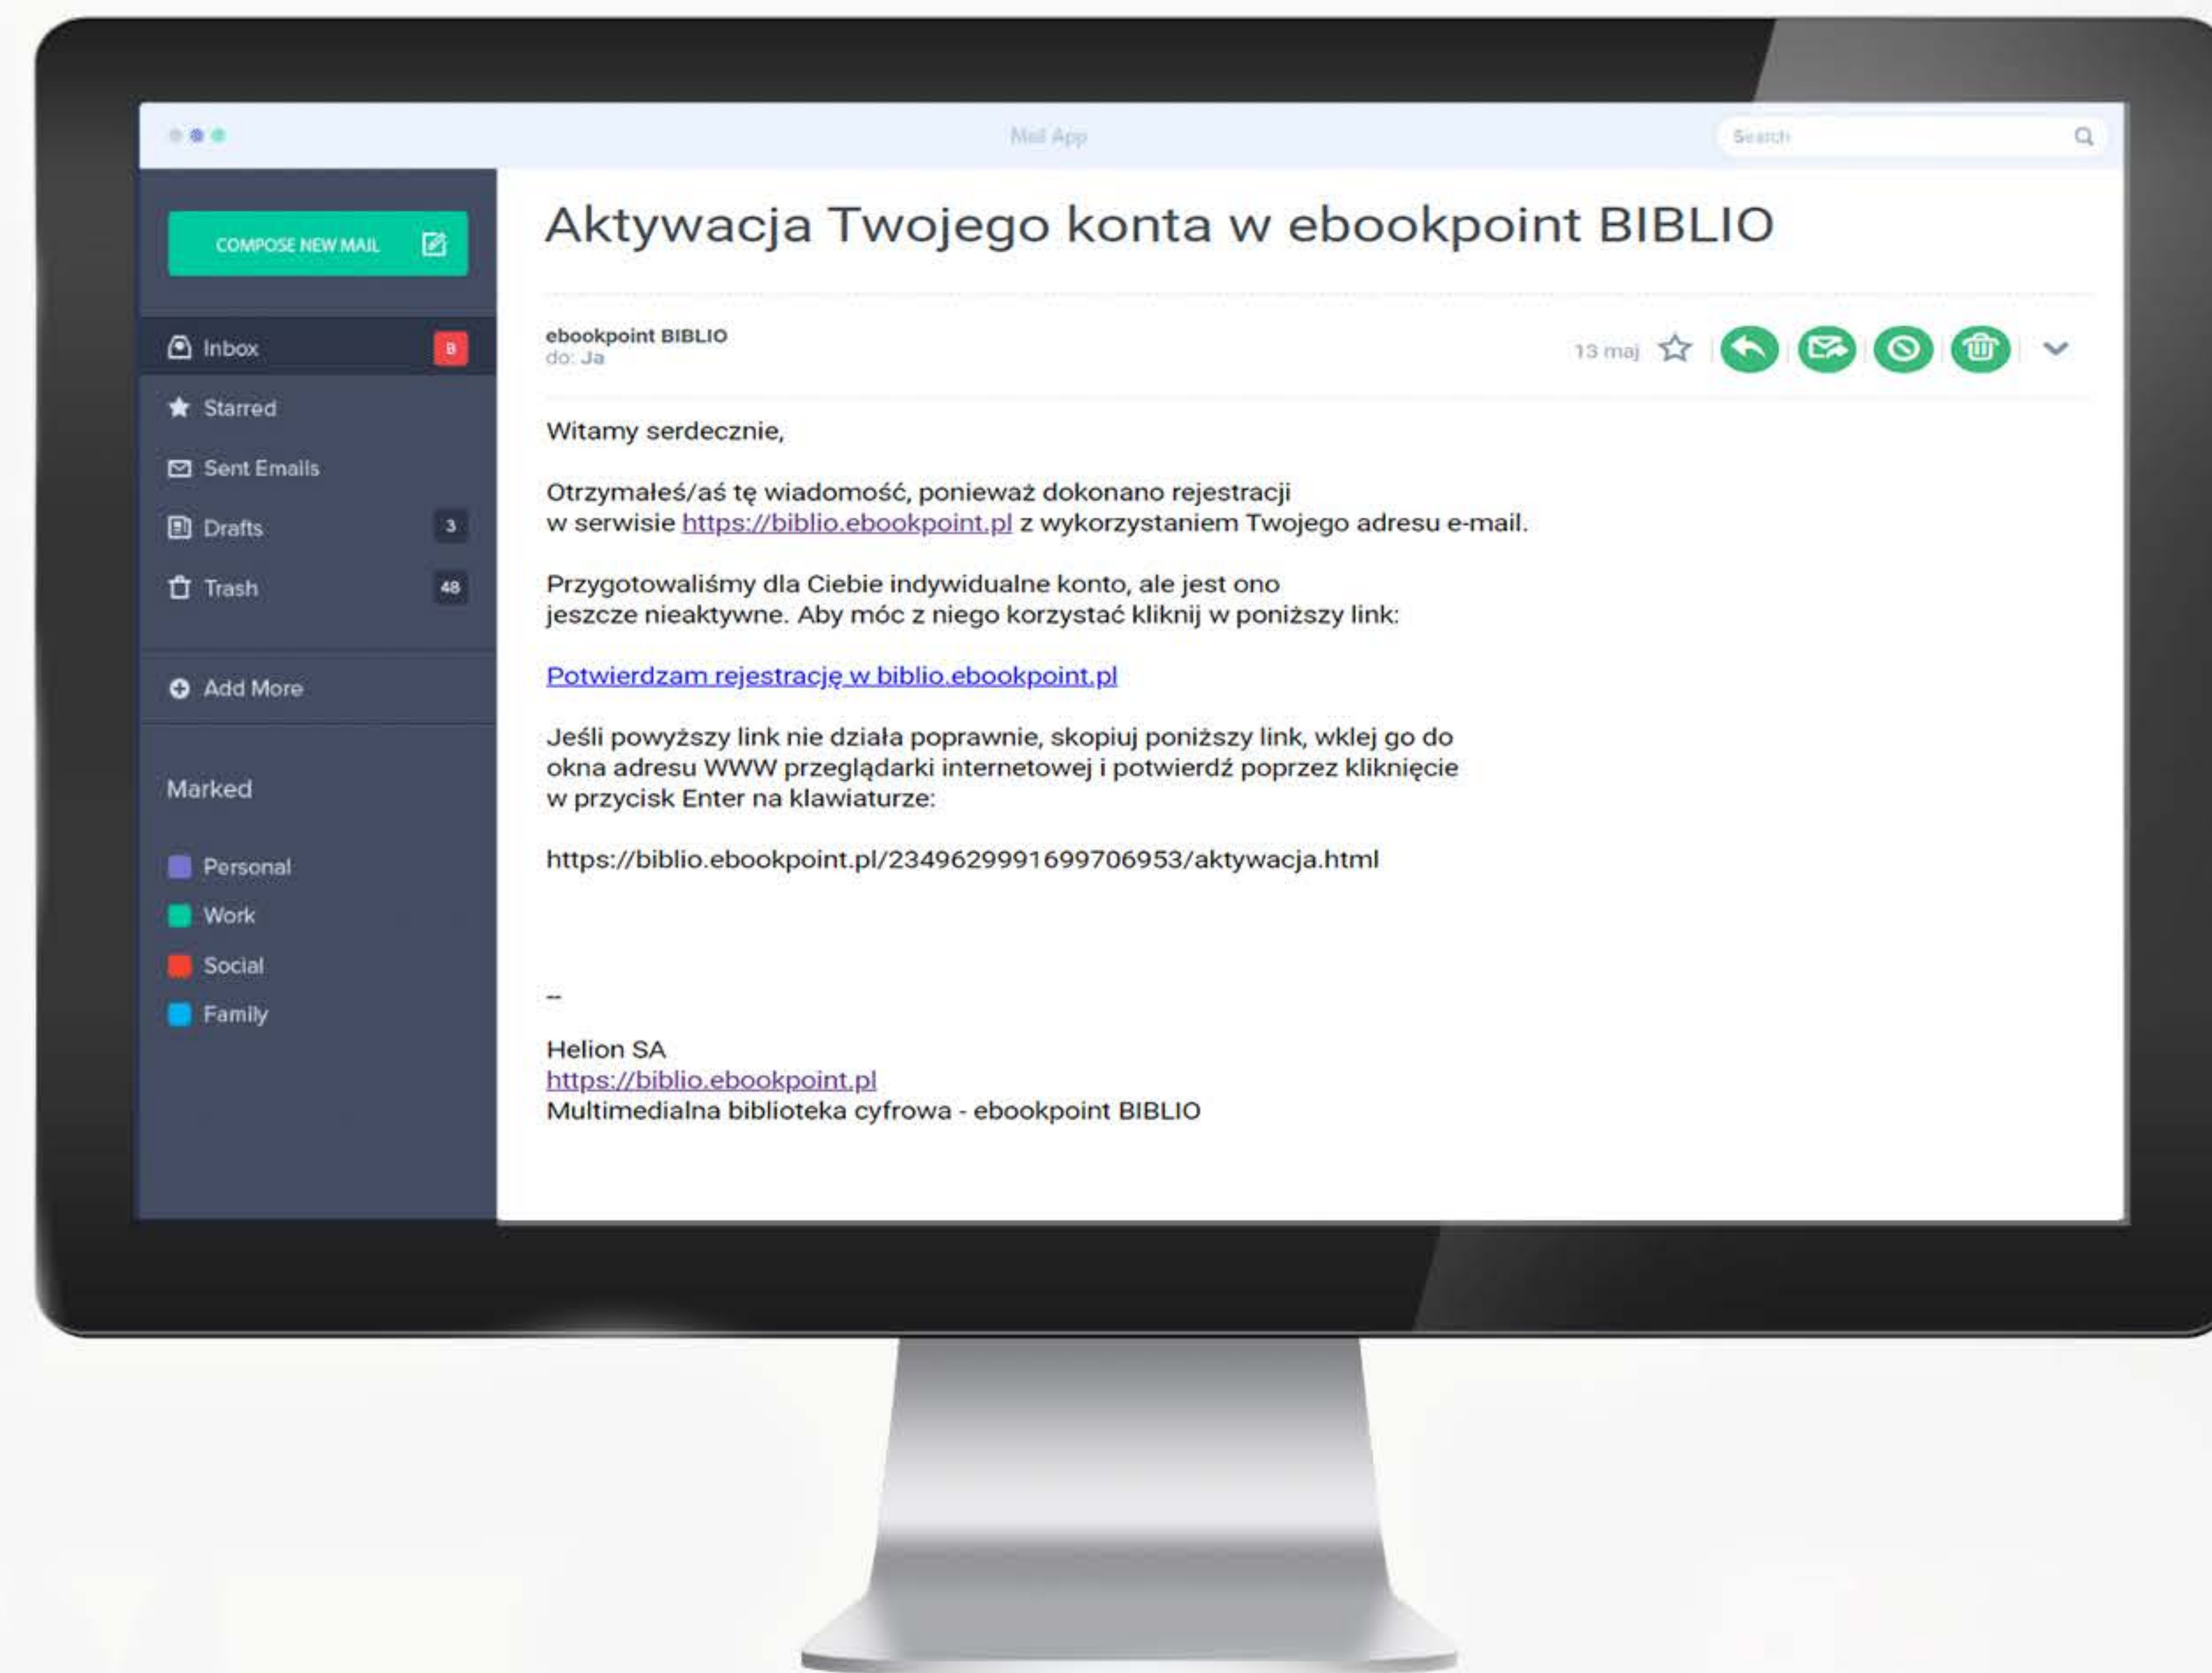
Mail App

Search

COMPOSE NEW MAIL

Inbox 8

Starred

Sent Emails

Drafts 3

Trash 48

Add More

Marked

Personal

Work

Social

Family

Aktywacja Twojego konta w ebookpoint BIBLIO

ebookpoint BIBLIO
do: Ja

13 maj

Witamy serdecznie,

Otrzymałeś/aś tę wiadomość, ponieważ dokonano rejestracji w serwisie https://biblio.ebookpoint.pl z wykorzystaniem Twojego adresu e-mail.

Przygotowaliśmy dla Ciebie indywidualne konto, ale jest ono jeszcze nieaktywne. Aby móc z niego korzystać kliknij w poniższy link:

Potwierdzam rejestrację w biblio.ebookpoint.pl

Jeśli powyższy link nie działa poprawnie, skopiuj poniższy link, wklej go do okna adresu WWW przeglądarki internetowej i potwierdź poprzez kliknięcie w przycisk Enter na klawiaturze:

https://biblio.ebookpoint.pl/2349629991699706953/aktywacja.html

--

Helion SA
https://biblio.ebookpoint.pl
Multimedialna biblioteka cyfrowa - ebookpoint BIBLIO